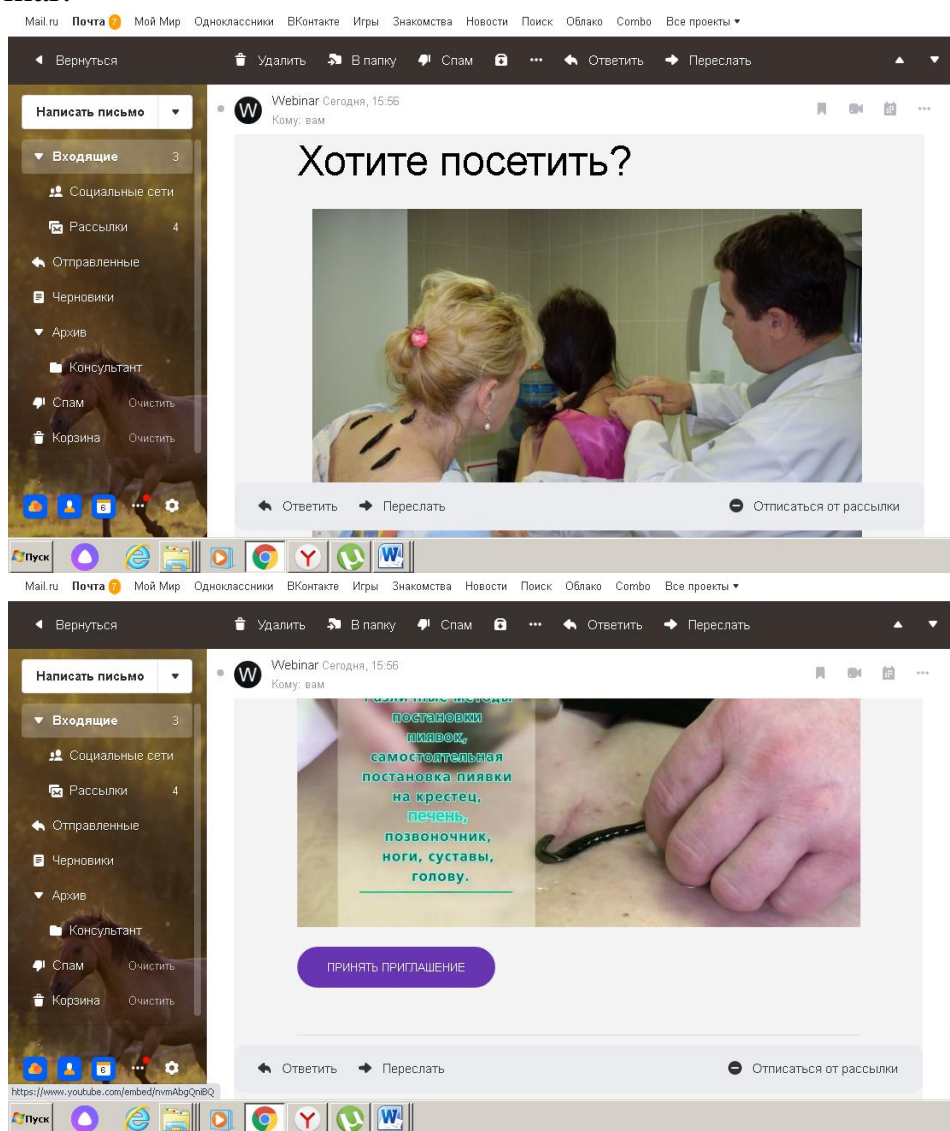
Mail.ru Почта 7 Мой Мир Одноклассники ВКонтакте Игры Знакомства Новости Поиск Облако Combo Все проекты ▾

Вернуться Удалить В папку Спам ··· Ответить Переслать

Написать письмо

Входящие 3
Социальные сети
Рассылки 4
Отправленные
Черновики
Архив
Консультант
Спам Очистить
Корзина Очистить

Webinar Сегодня, 15:56
Кому: вам

Хотите посетить?

Ответить Переслать Отписаться от рассылки

Пуск

Mail.ru Почта 7 Мой Мир Одноклассники ВКонтакте Игры Знакомства Новости Поиск Облако Combo Все проекты ▾

Вернуться Удалить В папку Спам ··· Ответить Переслать

Написать письмо

Входящие 3
Социальные сети
Рассылки 4
Отправленные
Черновики
Архив
Консультант
Спам Очистить
Корзина Очистить

Webinar Сегодня, 15:56
Кому: вам

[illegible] постановки пиявок, самостоятельная постановка пиявки на крестец, печень, позвоночник, ноги, суставы, голову.

ПРИНЯТЬ ПРИГЛАШЕНИЕ

Ответить Переслать Отписаться от рассылки

https://www.youtube.com/embed/nvmAbgQnBQ

Пуск